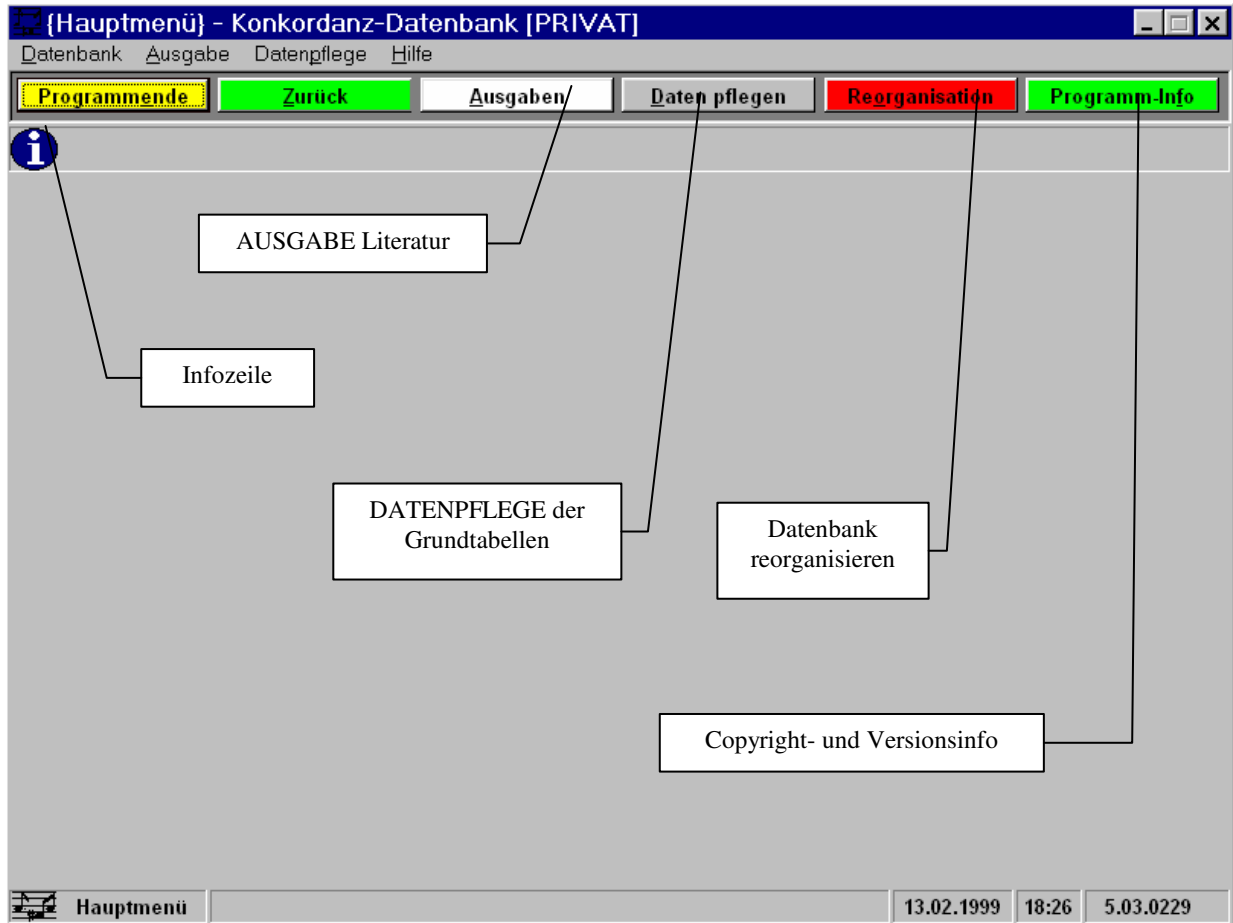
{Hauptmenü} - Konkordanz-Datenbank [PRIVAT]

Datenbank Ausgabe Datenpflege Hilfe

Programmende Zurück Ausgaben Daten pflegen Reorganisation Programm-Info

AUSGABE Literatur

Infozeile

DATENPFLEGE der Grundtabellen

Datenbank reorganisieren

Copyright- und Versionsinfo

Hauptmenü 13.02.1999 18:26 5.03.0229